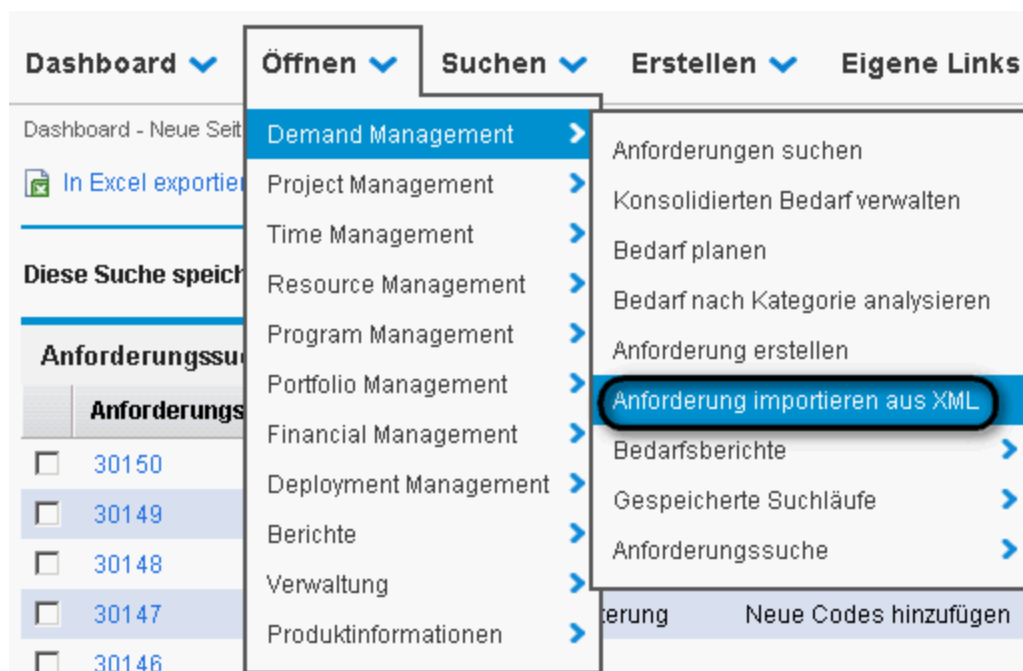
Dashboard Öffnen Suchen Erstellen Eigene Links

Dashboard - Neue Seit

In Excel exportier

Diese Suche speich

Anforderungssu

Anforderungs

30150
30149
30148
30147
30146

Demand Management
Project Management
Time Management
Resource Management
Program Management
Portfolio Management
Financial Management
Deployment Management
Berichte
Verwaltung
Produktinformationen

Anforderungen suchen
Konsolidierten Bedarf verwalten
Bedarf planen
Bedarf nach Kategorie analysieren
Anforderung erstellen
Anforderung importieren aus XML
Bedarfsberichte
Gespeicherte Suchläufe
Anforderungssuche

terung Neue Codes hinzufügen